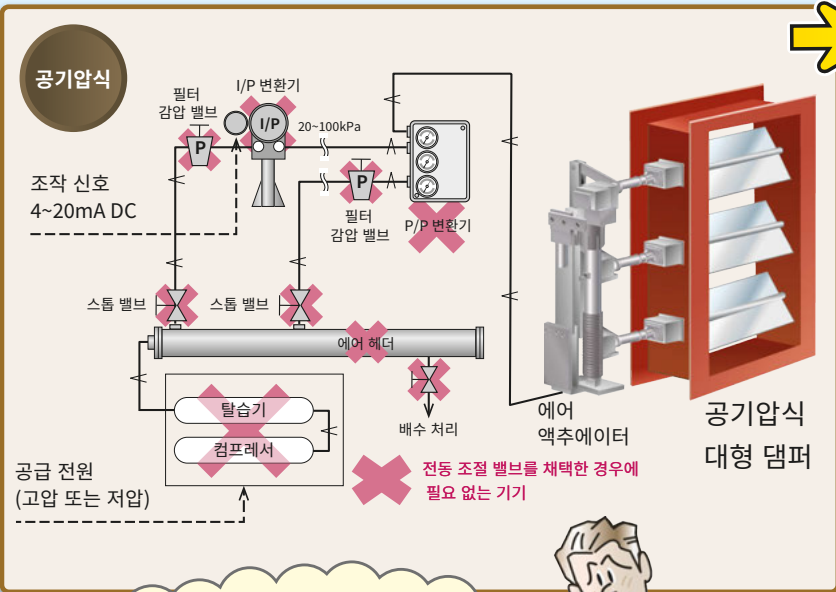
공기압식

필터
감압 밸브

I/P 변환기

I/P

P

20~100kPa

조작 신호
4~20mA DC

P

필터
감압 밸브

P/P 변환기

스톱 밸브

스톱 밸브

에어 헤더

탈습기

컴프레서

배수 처리

에어
액추에이터

공기압식
대형 댐퍼

공급 전원
(고압 또는 저압)

전동 조절 밸브를 채택한 경우에
필요 없는 기기